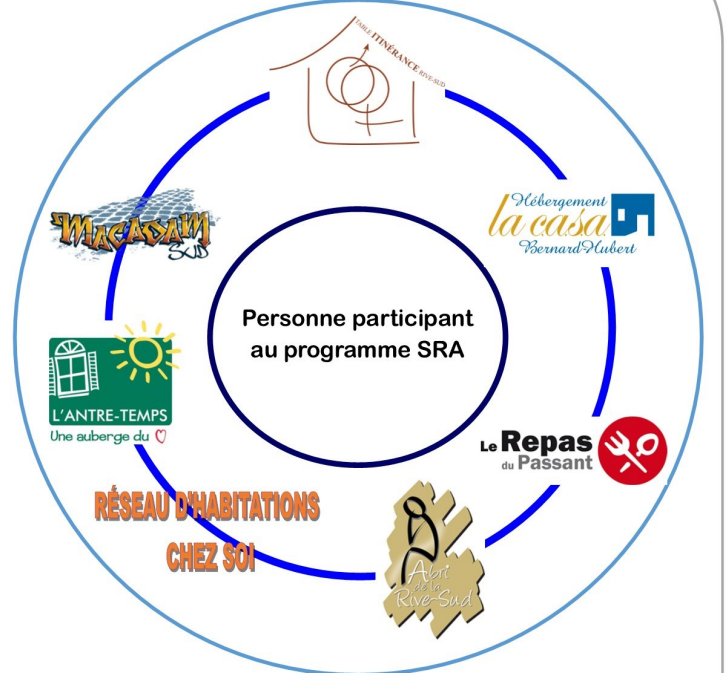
TABLE ITINÉRANCE RIVE-SUD

Hébergement
la casa
Bernard-Hubert

Personne participant au programme SRA

Le Repas du Passant

Abri de la Rive-Sud

RÉSEAU D'HABITATIONS CHEZ SOI

L'ANTRE-TEMPS
Une auberge du ♡

MACADAM SUD